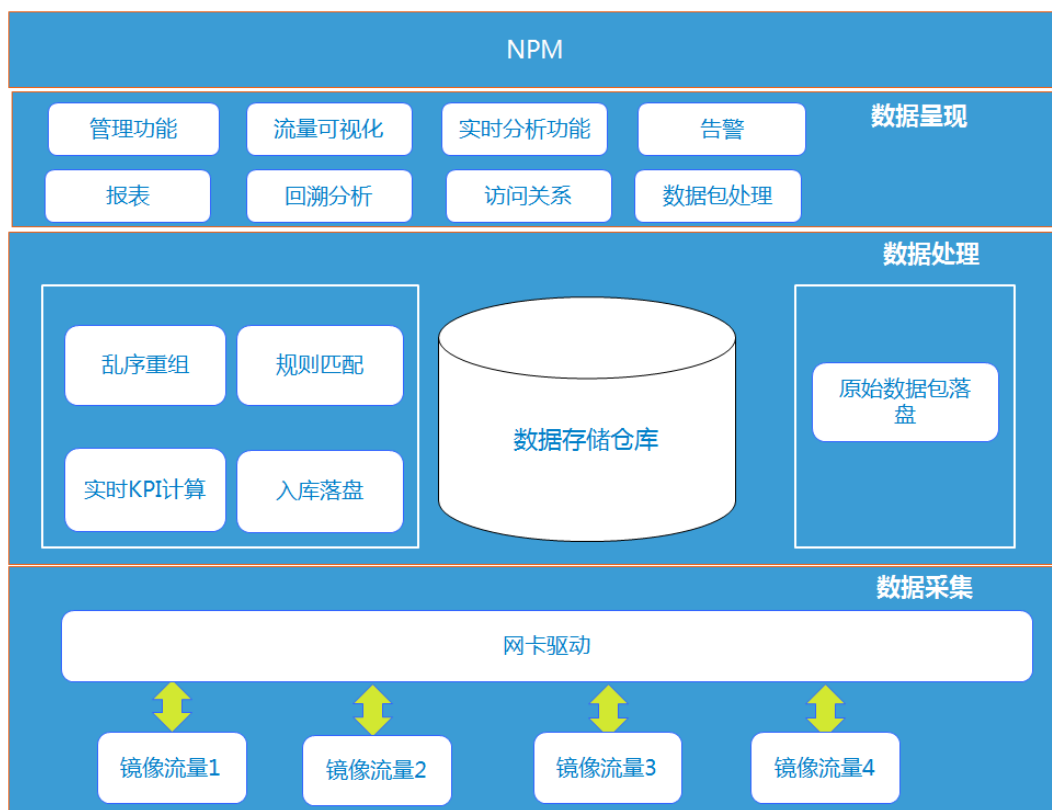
NPM

数据呈现

管理功能

流量可视化

实时分析功能

告警

报表

回溯分析

访问关系

数据包处理

数据处理

乱序重组

规则匹配

实时KPI计算

入库落盘

数据存储仓库

原始数据包落盘

数据采集

网卡驱动

镜像流量1

镜像流量2

镜像流量3

镜像流量4